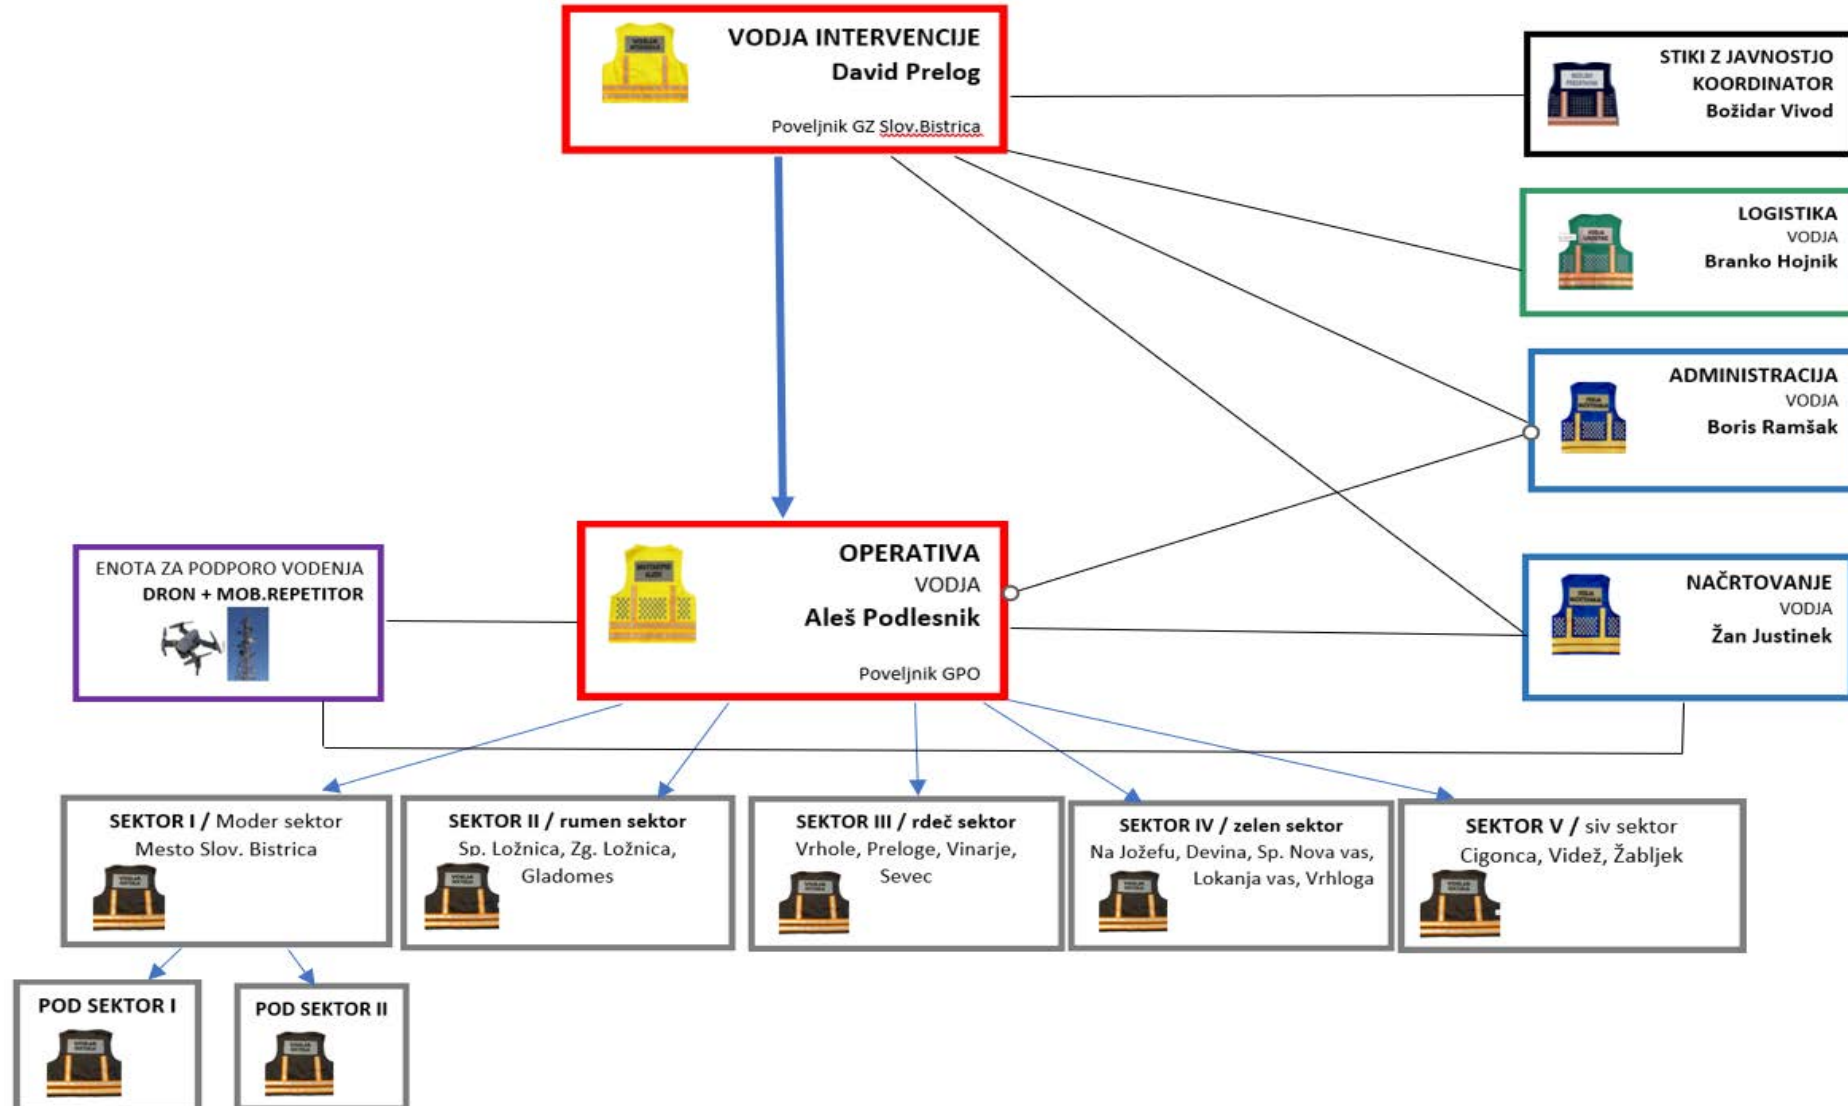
VODJA INTERVENCIJE
David Prelog
Poveljnik GZ Slov.Bistrica

STIKI Z JAVNOSTJO
KOORDINATOR
Božidar Vivod

LOGISTIKA
VODJA
Branko Hojnik

ADMINISTRACIJA
VODJA
Boris Ramšak

ENOTA ZA PODPORO VODENJA
DRON + MOB.REPETITOR

OPERATIVA
VODJA
Aleš Podlesnik
Poveljnik GPO

NAČRTOVANJE
VODJA
Žan Justinek

SEKTOR I / Moder sektor
Mesto Slov. Bistrica

SEKTOR II / rumen sektor
Sp. Ložnica, Zg. Ložnica, Gladomes

SEKTOR III / rdeč sektor
Vrhole, Preloge, Vinarje, Sevec

SEKTOR IV / zelen sektor
Na Jožefu, Devina, Sp. Nova vas, Lokanja vas, Vrhloga

SEKTOR V / siv sektor
Cigonca, Videž, Žabljek

POD SEKTOR I

POD SEKTOR II